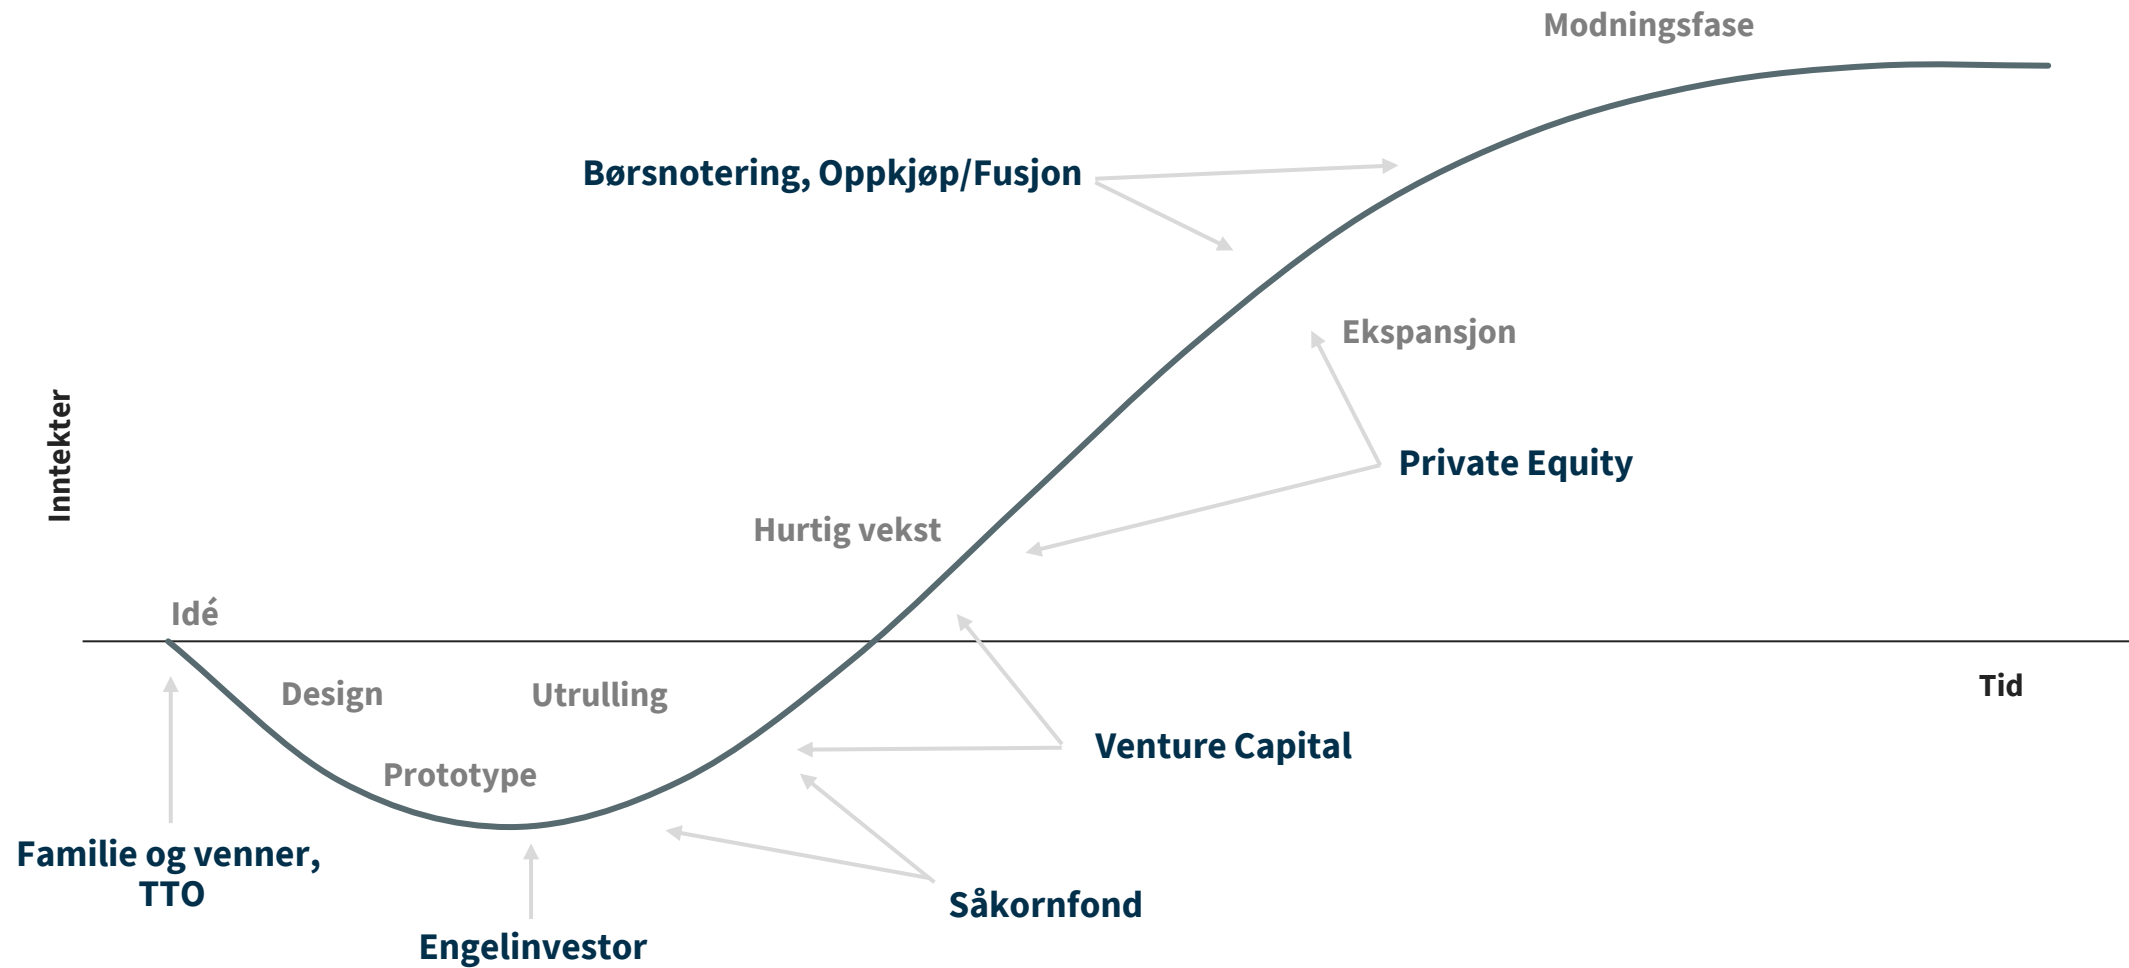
Modningsfase

Børsnotering, Oppkjøp/Fusjon

Ekspansjon

Private Equity

Inntekter

Hurtig vekst

Idé

Design

Utrulling

Tid

Venture Capital

Prototype

Familie og venner, TTO

Såkornfond

Engelinvestor